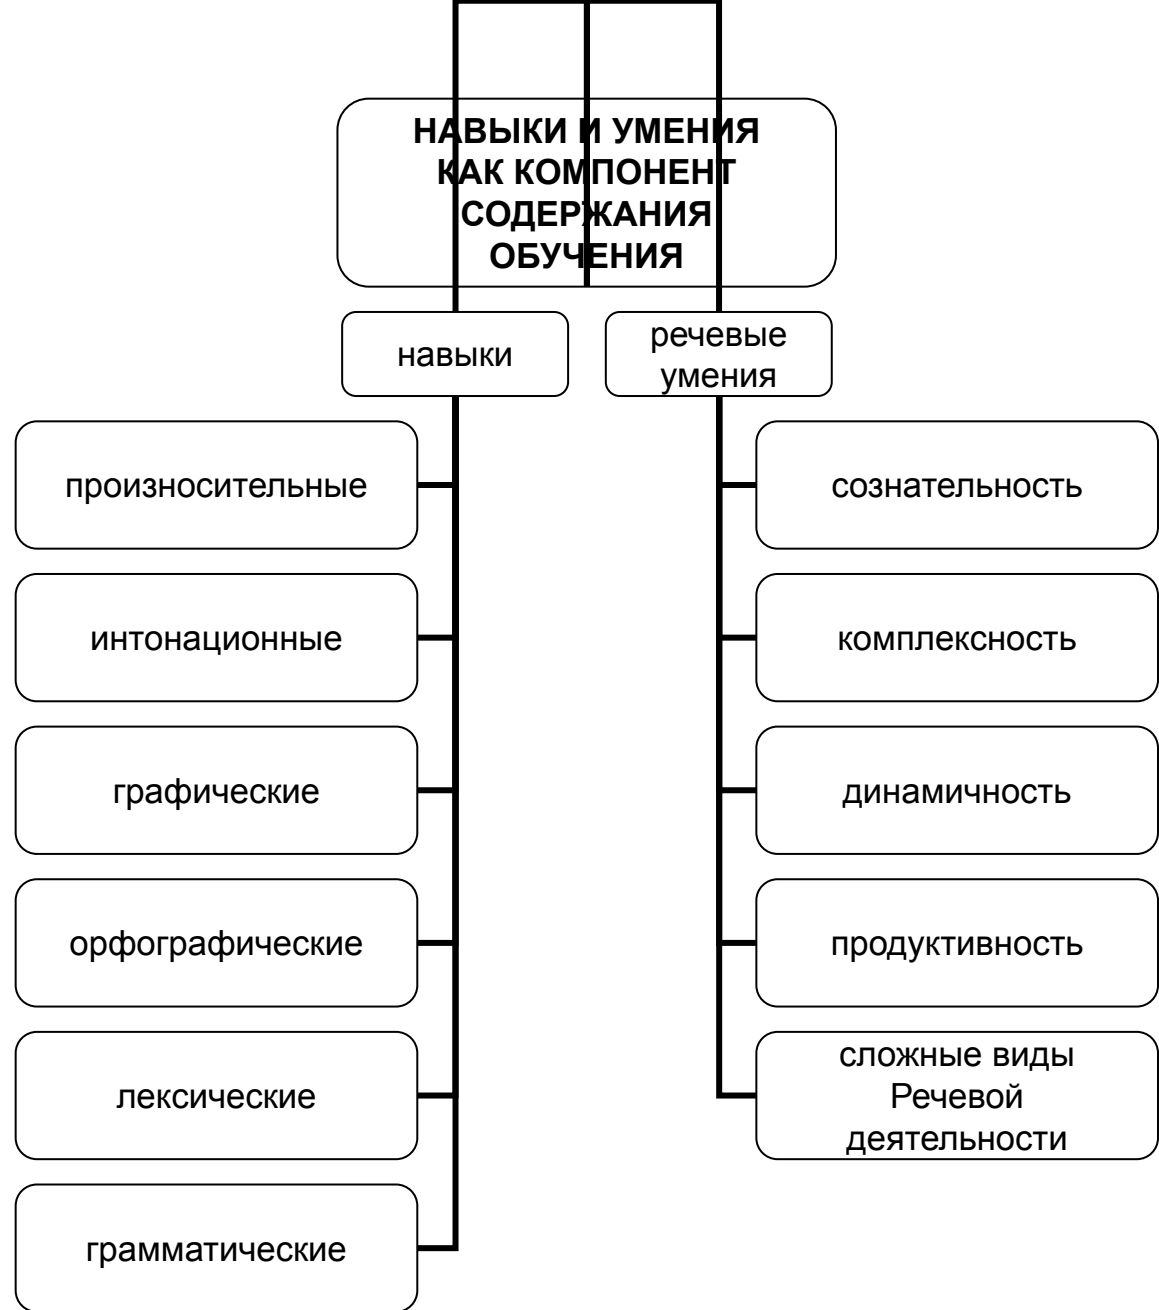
НАВЫКИ И УМЕНИЯ КАК КОМПОНЕНТ СОДЕРЖАНИЯ ОБУЧЕНИЯ

навыки

речевые умения

произносительные

интонационные

графические

орфографические

лексические

грамматические

сознательность

комплексность

динамичность

продуктивность

сложные виды Речевой деятельности